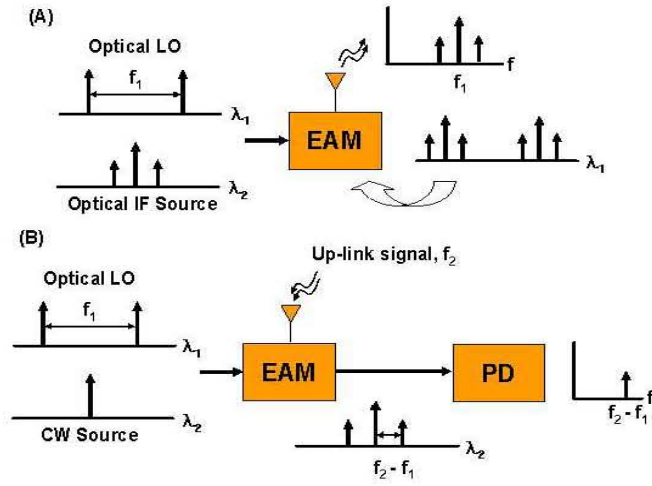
(A)

Optical LO

$f_1$

$\lambda_1$

$\lambda_2$

Optical IF Source

EAM

f

$f_1$

$\lambda_1$

(B)

Up-link signal, $f_2$

Optical LO

$f_1$

$\lambda_1$

$\lambda_2$

CW Source

EAM

PD

f

$f_2 - f_1$

$\lambda_2$

$f_2 - f_1$